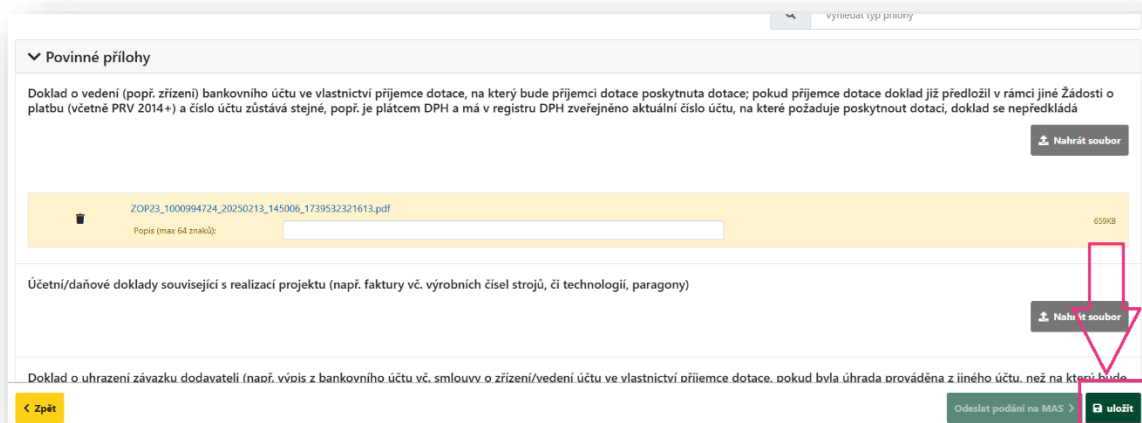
Vyhledat typ přílohy

Povinné přílohy

Doklad o vedení (popř. zřízení) bankovního účtu ve vlastnictví příjemce dotace, na který bude příjemci dotace poskytnuta dotace; pokud příjemce dotace doklad již předložil v rámci jiné Žádosti o platbu (včetně PRV 2014+) a číslo účtu zůstává stejné, popř. je plátcem DPH a má v registru DPH zveřejněno aktuální číslo účtu, na které požaduje poskytnout dotaci, doklad se nepředkládá

Nahrát soubor

ZOP23_1000994724_20250213_145006_1739532321613.pdf

Popis (max 64 znaků):

659KB

Účetní/daňové doklady související s realizací projektu (např. faktury vč. výrobních čísel strojů, či technologií, paragony)

Nahrát soubor

Doklad o uhrazení závazku dodavateli (např. výpis z bankovního účtu vč. smlouvy o zřízení/vedení účtu ve vlastnictví příjemce dotace, pokud byla úhrada prováděna z jiného účtu, než na který bude

Zpět

Odeslat podání na MAS

uložit